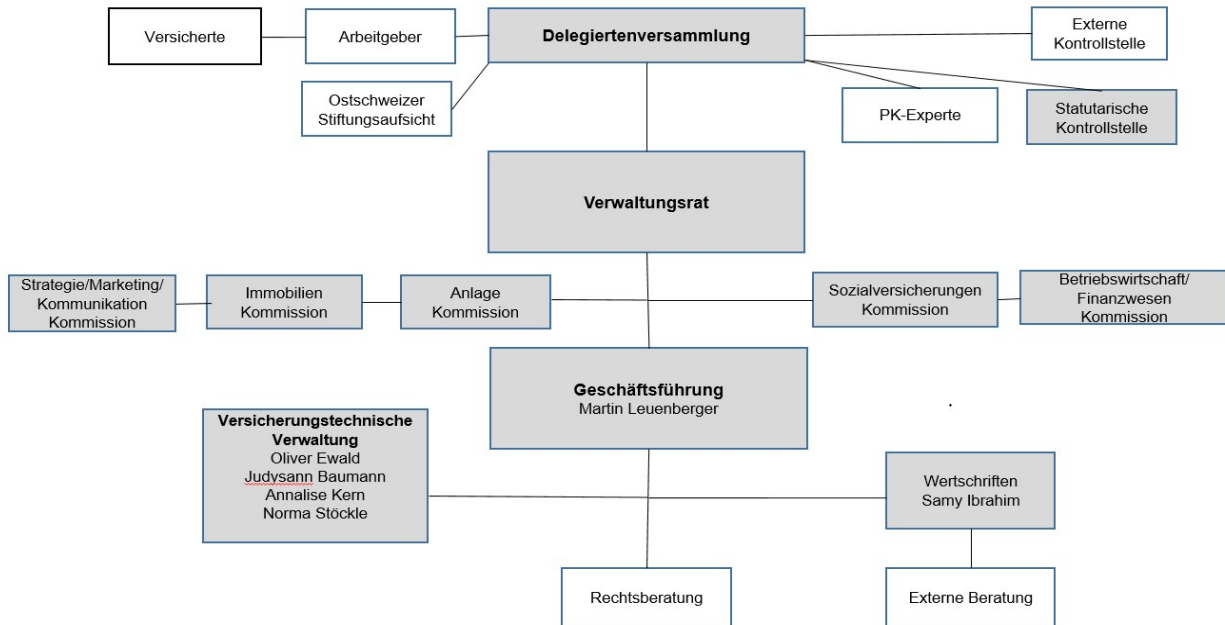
Versicherte

Arbeitgeber

Delegiertenversammlung

Externe Kontrollstelle

Ostschweizer Stiftungsaufsicht

PK-Experte

Statutarische Kontrollstelle

Verwaltungsrat

Strategie/Marketing/ Kommunikation Kommission

Immobilien Kommission

Anlage Kommission

Sozialversicherungen Kommission

Betriebswirtschaft/ Finanzwesen Kommission

Geschäftsführung
Martin Leuenberger

Versicherungstechnische Verwaltung
Oliver Ewald
Judysann Baumann
Annalise Kern
Norma Stöckle

Wertschriften
Samy Ibrahim

Rechtsberatung

Externe Beratung